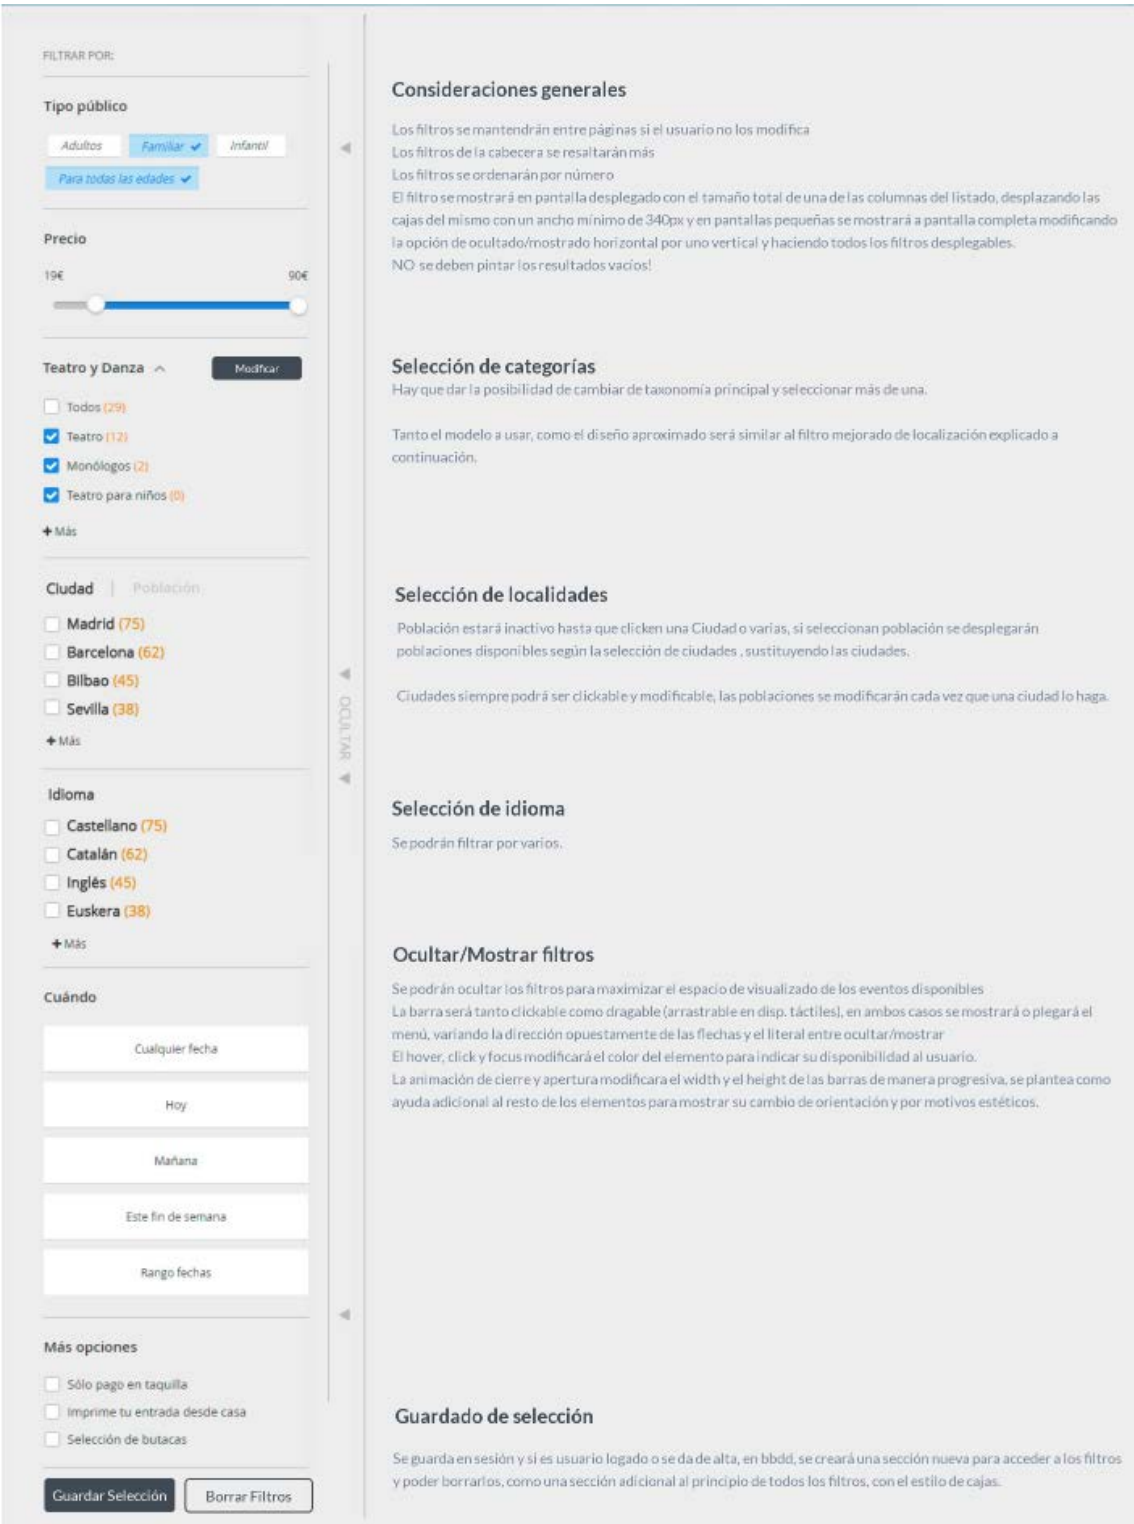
FILTRAR POR:

Tipo público

Adultos Familiar Infantil
Para todas las edades

Precio

19€ 90€

Teatro y Danza Modificar

Todos (29)
Teatro (12)
Monólogos (2)
Teatro para niños (0)
+ Más

Ciudad | Población

Madrid (75)
Barcelona (62)
Bilbao (45)
Sevilla (38)
+ Más

Idioma

Castellano (75)
Catalán (62)
Inglés (45)
Euskera (38)
+ Más

Cuándo

Cualquier fecha
Hoy
Mañana
Este fin de semana
Rango fechas

Más opciones

Sólo pago en taquilla
Imprime tu entrada desde casa
Selección de butacas

Guardar Selección Borrar Filtros

OCULTAR

Consideraciones generales

Los filtros se mantendrán entre páginas si el usuario no los modifica
Los filtros de la cabecera se resaltarán más
Los filtros se ordenarán por número
El filtro se mostrará en pantalla desplegado con el tamaño total de una de las columnas del listado, desplazando las cajas del mismo con un ancho mínimo de 340px y en pantallas pequeñas se mostrará a pantalla completa modificando la opción de ocultado/mostrado horizontal por uno vertical y haciendo todos los filtros desplegables.
NO se deben pintar los resultados vacíos!

Selección de categorías

Hay que dar la posibilidad de cambiar de taxonomía principal y seleccionar más de una.

Tanto el modelo a usar, como el diseño aproximado será similar al filtro mejorado de localización explicado a continuación.

Selección de localidades

Población estará inactivo hasta que clicken una Ciudad o varias, si seleccionan población se desplegarán poblaciones disponibles según la selección de ciudades , sustituyendo las ciudades.

Ciudades siempre podrá ser clickable y modificable, las poblaciones se modificarán cada vez que una ciudad lo haga.

Selección de idioma

Se podrán filtrar por varios.

Ocultar/Mostrar filtros

Se podrán ocultar los filtros para maximizar el espacio de visualizado de los eventos disponibles
La barra será tanto clickable como dragable (arrastrable en disp. táctiles), en ambos casos se mostrará o plegará el menú, variando la dirección opuestamente de las flechas y el literal entre ocultar/mostrar
El hover, click y focus modificará el color del elemento para indicar su disponibilidad al usuario.
La animación de cierre y apertura modificara el width y el height de las barras de manera progresiva, se plantea como ayuda adicional al resto de los elementos para mostrar su cambio de orientación y por motivos estéticos.

Guardado de selección

Se guarda en sesión y si es usuario logado o se da de alta, en bbdd, se creará una sección nueva para acceder a los filtros y poder borrarlos, como una sección adicional al principio de todos los filtros, con el estilo de cajas.